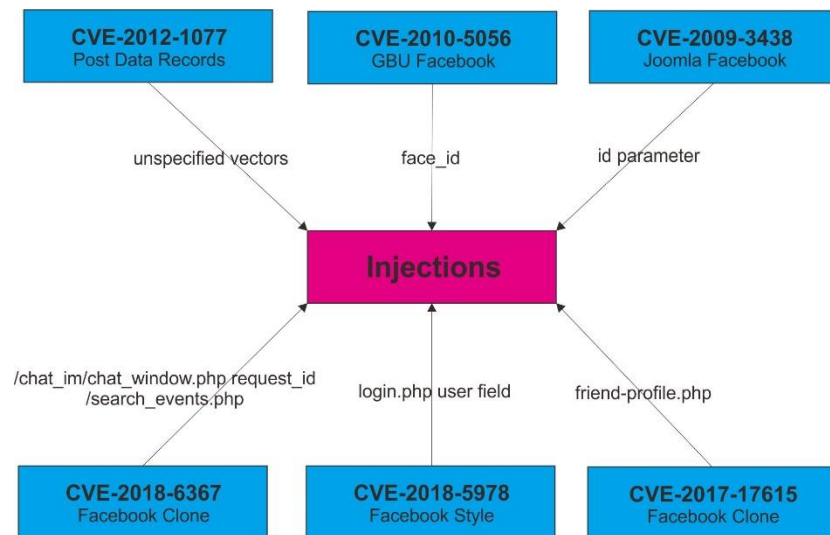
CVE-2012-1077
Post Data Records

CVE-2010-5056
GBU Facebook

CVE-2009-3438
Joomla Facebook

unspecified vectors

face_id

id parameter

Injections

/chat_im/chat_window.php request_id
/search_events.php

login.php user field

friend-profile.php

CVE-2018-6367
Facebook Clone

CVE-2018-5978
Facebook Style

CVE-2017-17615
Facebook Clone